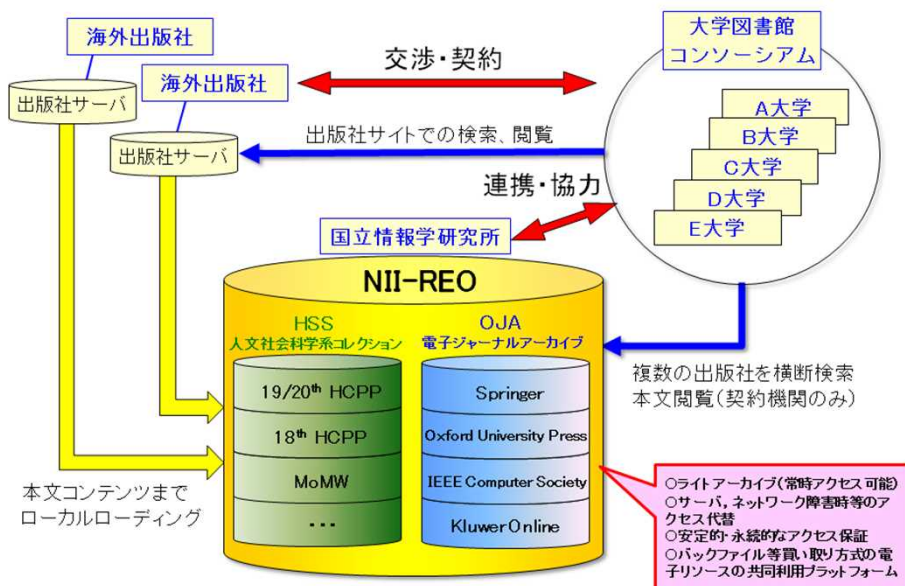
海外出版社

出版社サーバ

海外出版社

出版社サーバ

交渉・契約

大学図書館
コンソーシアム

A大学
B大学
C大学
D大学
E大学

出版社サイトでの検索、閲覧

連携・協力

国立情報学研究所

NII-REO

HSS
人文社会科学系コレクション

OJA
電子ジャーナルアーカイブ

19/20$^{th}$ HCPP

18$^{th}$ HCPP

MoMW

・・・

Springer

Oxford University Press

IEEE Computer Society

Kluwer Online

複数の出版社を横断検索
本文閲覧(契約機関のみ)

本文コンテンツまで
ローカルローディング

○ライトアーカイブ(常時アクセス可能)
○サーバ、ネットワーク障害時等のアクセス代替
○安定的・永続的なアクセス保証
○バックファイル等買い取り方式の電子リソースの共同利用プラットフォーム